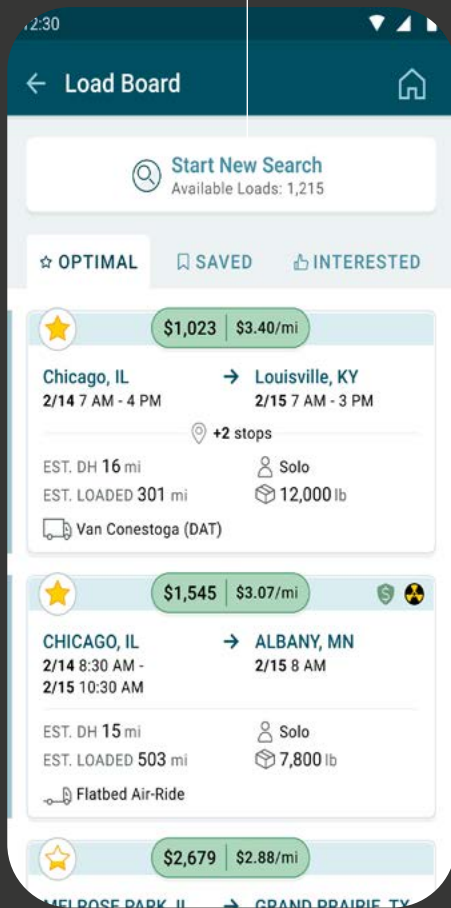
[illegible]2:30

← Load Board

Start New Search
Available Loads: 1,215

☆ OPTIMAL | SAVED | INTERESTED

$1,023 | $3.40/mi

Chicago, IL → Louisville, KY
2/14 7 AM - 4 PM | 2/15 7 AM - 3 PM

+2 stops

EST. DH 16 mi | Solo
EST. LOADED 301 mi | 12,000 lb

Van Conestoga (DAT)

$1,545 | $3.07/mi

CHICAGO, IL → ALBANY, MN
2/14 8:30 AM - 2/15 10:30 AM | 2/15 8 AM

EST. DH 15 mi | Solo
EST. LOADED 503 mi | 7,800 lb

Flatbed Air-Ride

$2,679 | $2.88/mi

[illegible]ELROSE PARK, IL → GRAND PRAIRIE, TX